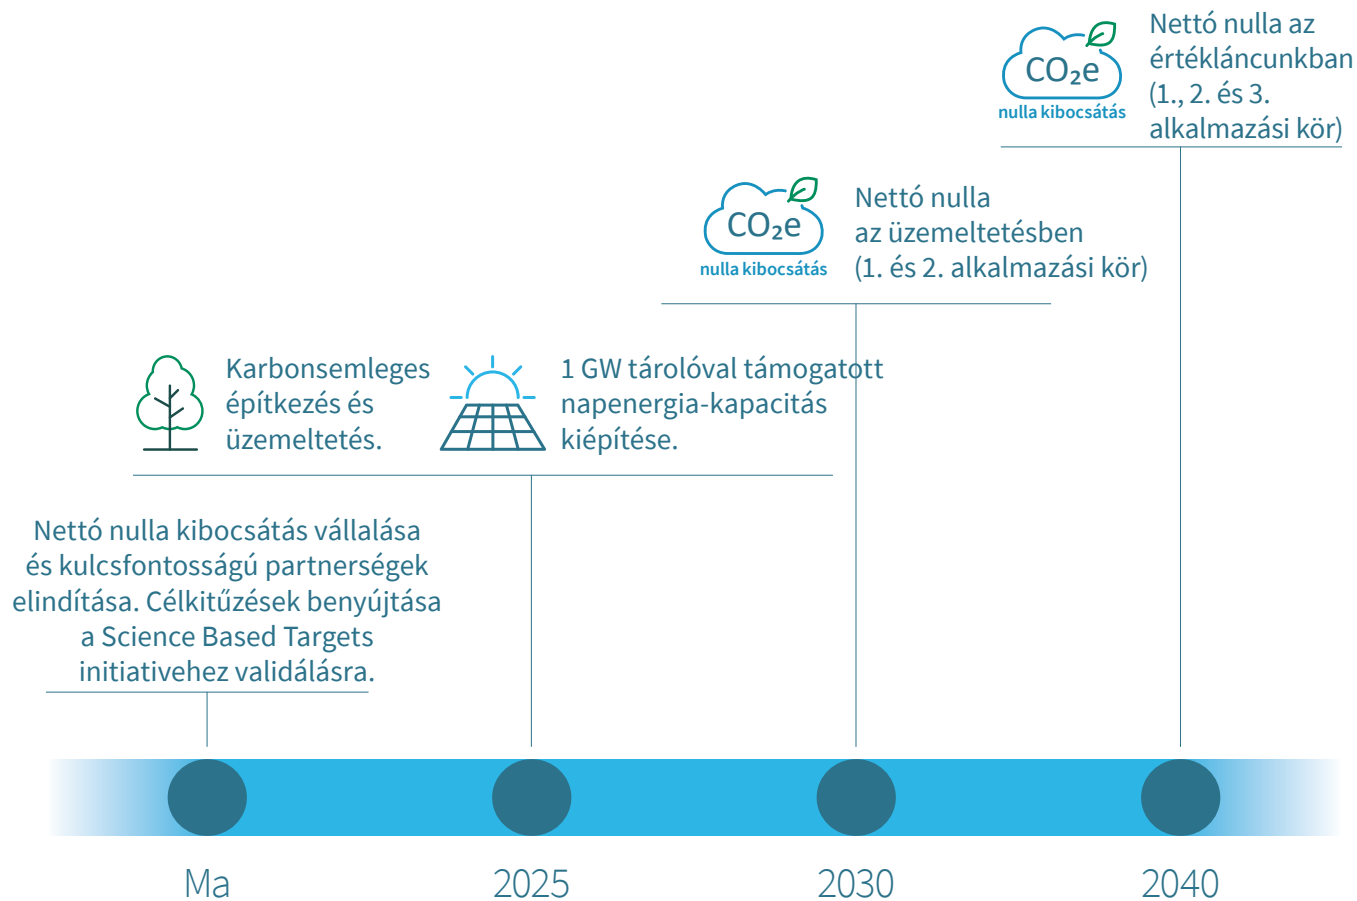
$CO_2e$
nulla kibocsátás

Nettó nulla az értékláncunkban (1., 2. és 3. alkalmazási kör)

$CO_2e$
nulla kibocsátás

Nettó nulla az üzemeltetésben (1. és 2. alkalmazási kör)

Karbonsemleges építkezés és üzemeltetés.

1 GW tárolóval támogatott napenergia-kapacitás kiépítése.

Nettó nulla kibocsátás vállalása és kulcsfontosságú partnerségek elindítása. Célkitűzések benyújtása a Science Based Targets initiativehez validálásra.

Ma

2025

2030

2040